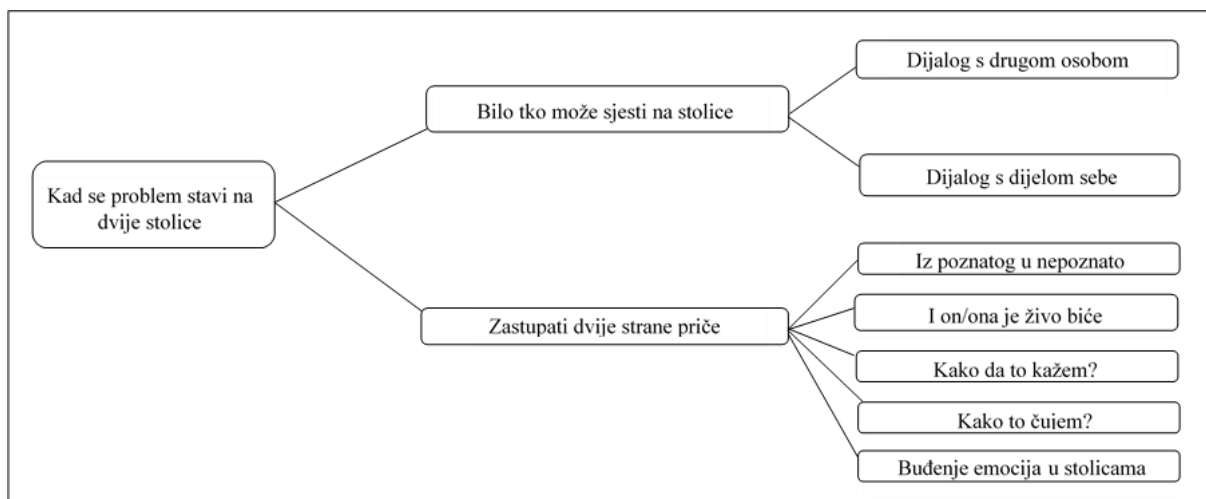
Kad se problem stavi na dvije stolice

Bilo tko može sjesti na stolice

Dijalog s drugom osobom

Dijalog s dijelom sebe

Zastupati dvije strane priče

Iz poznatog u nepoznato

I on/ona je živo biće

Kako da to kažem?

Kako to čujem?

Buđenje emocija u stolicama